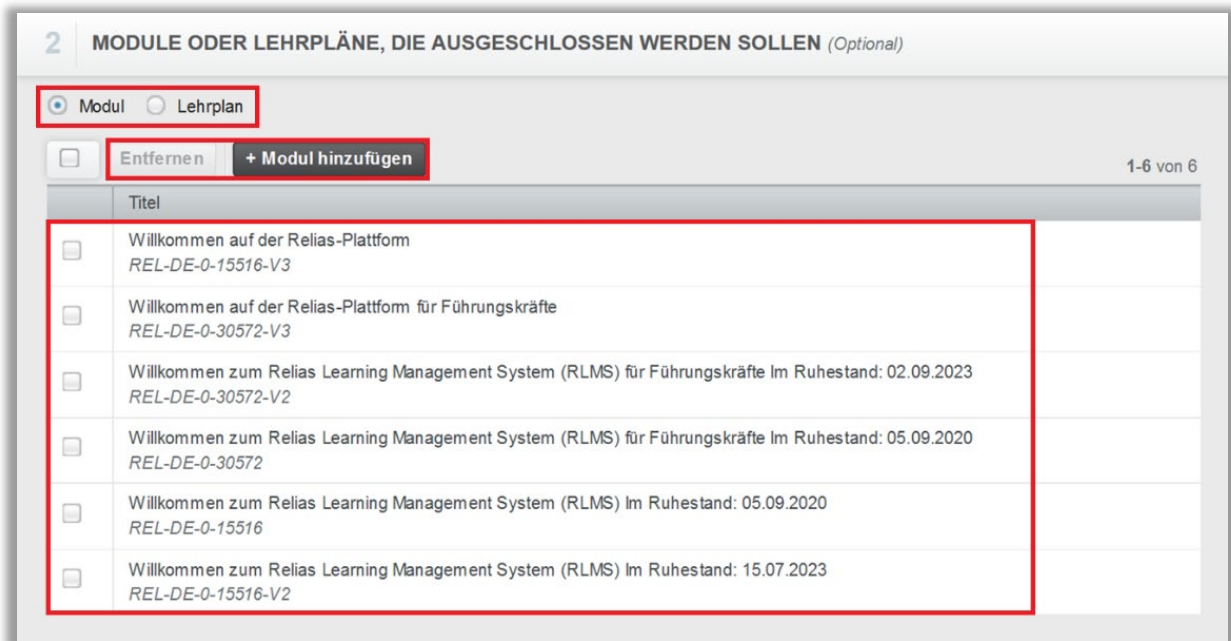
2 MODULE ODER LEHRPLÄNE, DIE AUSGESCHLOSSEN WERDEN SOLLEN (Optional)

Modul Lehrplan

Entfernen + Modul hinzufügen

1-6 von 6

| | Titel |
|---|---|
| | Willkommen auf der Relias-Plattform<br>REL-DE-0-15516-V3 |
| | Willkommen auf der Relias-Plattform für Führungskräfte<br>REL-DE-0-30572-V3 |
| | Willkommen zum Relias Learning Management System (RLMS) für Führungskräfte Im Ruhestand: 02.09.2023<br>REL-DE-0-30572-V2 |
| | Willkommen zum Relias Learning Management System (RLMS) für Führungskräfte Im Ruhestand: 05.09.2020<br>REL-DE-0-30572 |
| | Willkommen zum Relias Learning Management System (RLMS) Im Ruhestand: 05.09.2020<br>REL-DE-0-15516 |
| | Willkommen zum Relias Learning Management System (RLMS) Im Ruhestand: 15.07.2023<br>REL-DE-0-15516-V2 |